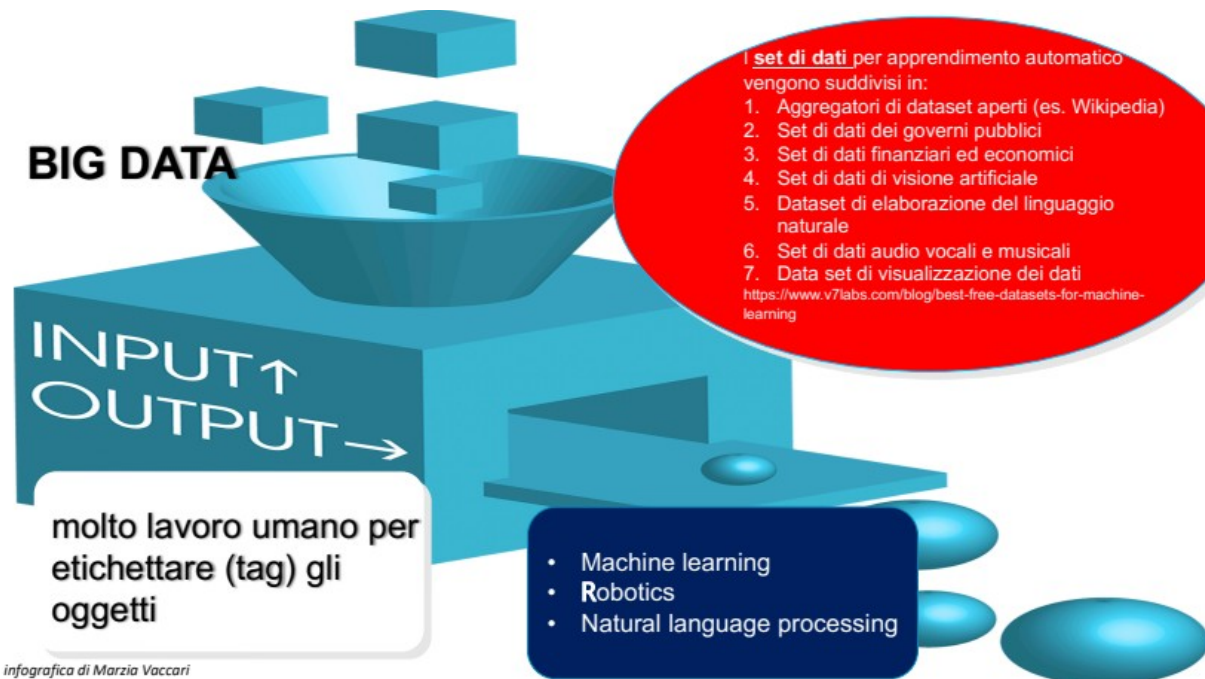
BIG DATA

I **set di dati** per apprendimento automatico vengono suddivisi in:
1. Aggregatori di dataset aperti (es. Wikipedia)
2. Set di dati dei governi pubblici
3. Set di dati finanziari ed economici
4. Set di dati di visione artificiale
5. Dataset di elaborazione del linguaggio naturale
6. Set di dati audio vocali e musicali
7. Data set di visualizzazione dei dati
https://www.v7labs.com/blog/best-free-datasets-for-machine-learning

INPUT↑
OUTPUT→

molto lavoro umano per etichettare (tag) gli oggetti

- Machine learning
- Robotics
- Natural language processing

infografica di Marzia Vaccari